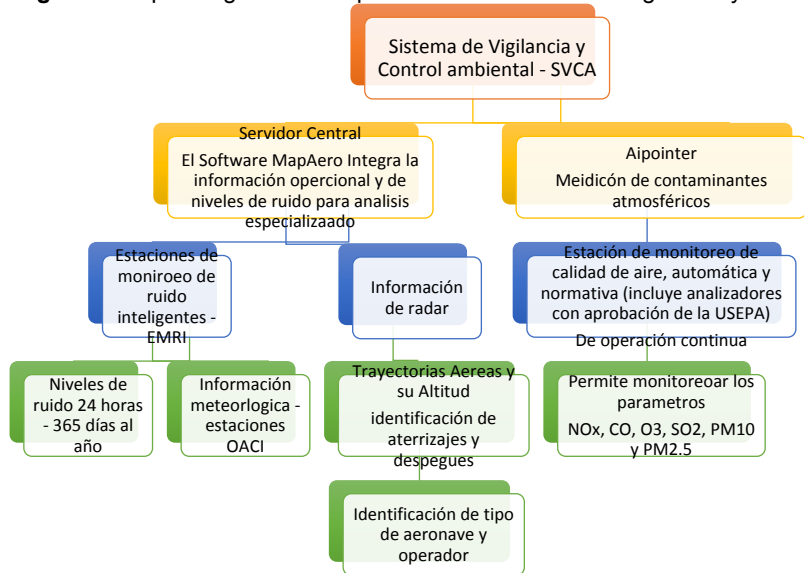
Sistema de Vigilancia y Control ambiental - SVCA

Servidor Central

El Software MapAero Integra la información opercional y de niveles de ruido para analisis especializaado

Aipointer

Meidicón de contaminantes atmosféricos

Estaciones de moniroeo de ruido inteligentes - EMRI

Información de radar

Estación de monitoreo de calidad de aire, automática y normativa (incluye analizadores con aprobación de la USEPA)

De operación continua

Niveles de ruido 24 horas - 365 días al año

Información meteorologica - estaciones OACI

Trayectorias Aereas y su Altitud

identificación de aterrizajes y despegues

Permite monitoreoar los parametros

NOx, CO, O3, SO2, PM10 y PM2.5

Identificación de tipo de aeronave y operador